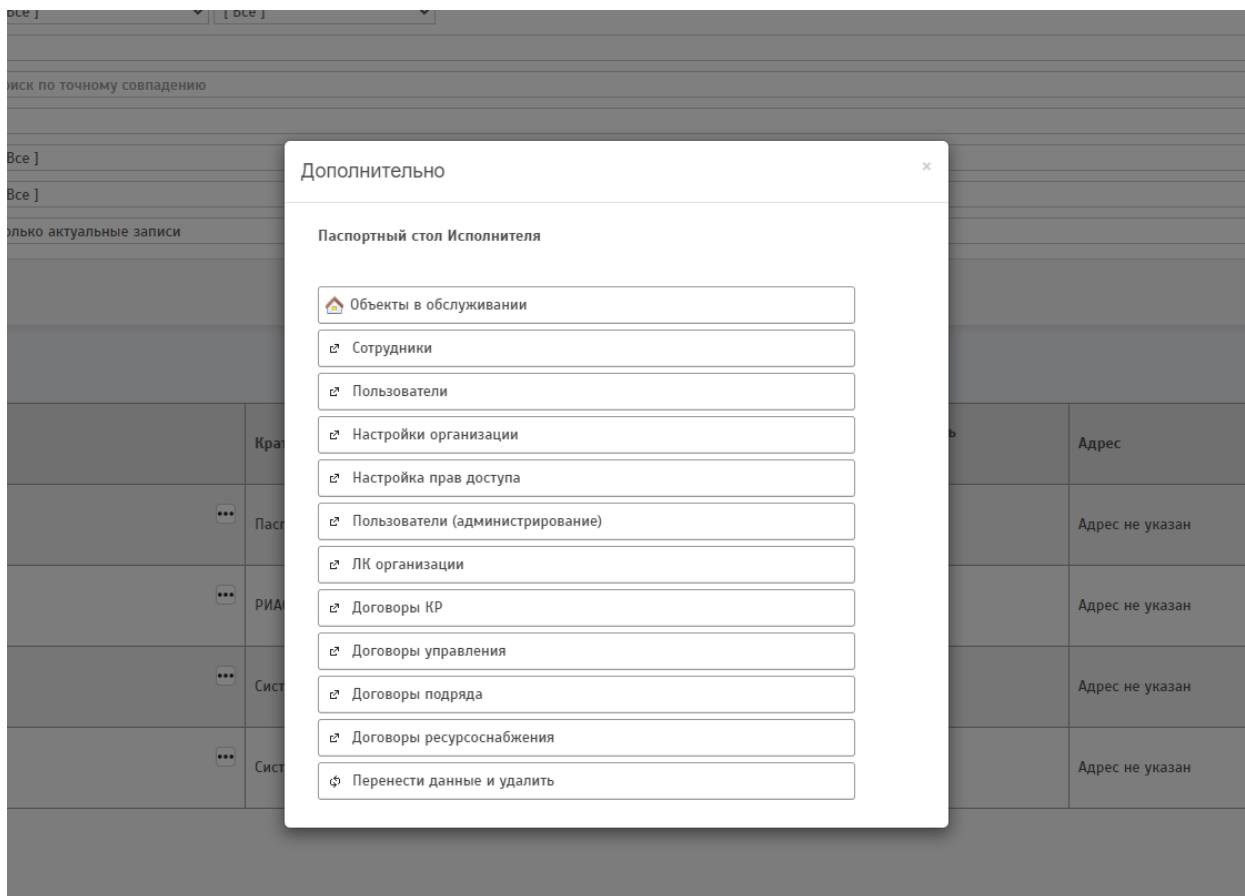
Все ] [ Все ]

оиск по точному совпадению

Все ]

Все ]

олько актуальные записи

Дополнительно

×

Паспортный стол Исполнителя

Объекты в обслуживании

Сотрудники

Пользователи

Настройки организации

Настройка прав доступа

Пользователи (администрирование)

ЛК организации

Договоры КР

Договоры управления

Договоры подряда

Договоры ресурсоснабжения

Перенести данные и удалить

| ... | Крат | Адрес |
|---|---|---|
| ... | Пасп | Адрес не указан |
| ... | РИА | Адрес не указан |
| ... | Сист | Адрес не указан |
| ... | Сист | Адрес не указан |